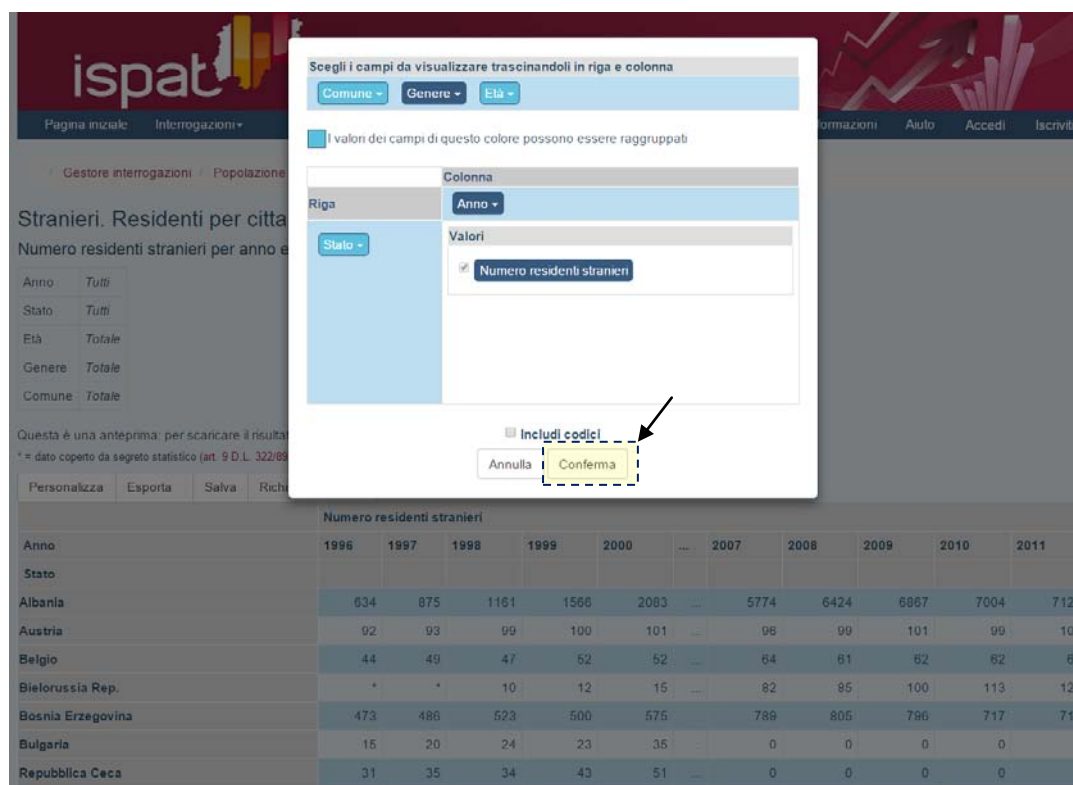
ispat

Pagina iniziale Interrogazioni ▾ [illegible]formazioni Aiuto Accedi Iscriviti

/ Gestore interrogazioni / Popolazione

Stranieri. Residenti per citta

Numero residenti stranieri per anno e

| Anno | Tutti |
|---|---|
| Stato | Tutti |
| Età | Totale |
| Genere | Totale |
| Comune | Totale |

Questa è una anteprima: per scaricare il risulta

* = dato coperto da segreto statistico (art. 9 D.L. 322/89

Personalizza Esporta Salva Rich

Scegli i campi da visualizzare trascinandoli in riga e colonna

Comune ▾ Genere ▾ Età ▾

I valori dei campi di questo colore possono essere raggruppati

Colonna

Riga

Anno ▾

Stato ▾

Valori

Numero residenti stranieri

Includi codici

Annulla Conferma

| | Numero residenti stranieri | | | | | | | | | | |
|---|---|---|---|---|---|---|---|---|---|---|---|
| Anno | 1996 | 1997 | 1998 | 1999 | 2000 | ... | 2007 | 2008 | 2009 | 2010 | 2011 |
| Stato | | | | | | | | | | | |
| Albania | 634 | 875 | 1161 | 1566 | 2083 | ... | 5774 | 6424 | 6867 | 7004 | 712 |
| Austria | 92 | 93 | 99 | 100 | 101 | ... | 96 | 99 | 101 | 99 | 10 |
| Belgio | 44 | 49 | 47 | 52 | 52 | ... | 64 | 61 | 62 | 62 | 6 |
| Bielorussia Rep. | * | * | 10 | 12 | 15 | ... | 82 | 85 | 100 | 113 | 12 |
| Bosnia Erzegovina | 473 | 486 | 523 | 500 | 575 | | 789 | 805 | 796 | 717 | 71 |
| Bulgaria | 15 | 20 | 24 | 23 | 35 | ... | 0 | 0 | 0 | 0 | |
| Repubblica Ceca | 31 | 35 | 34 | 43 | 51 | ... | 0 | 0 | 0 | 0 | |